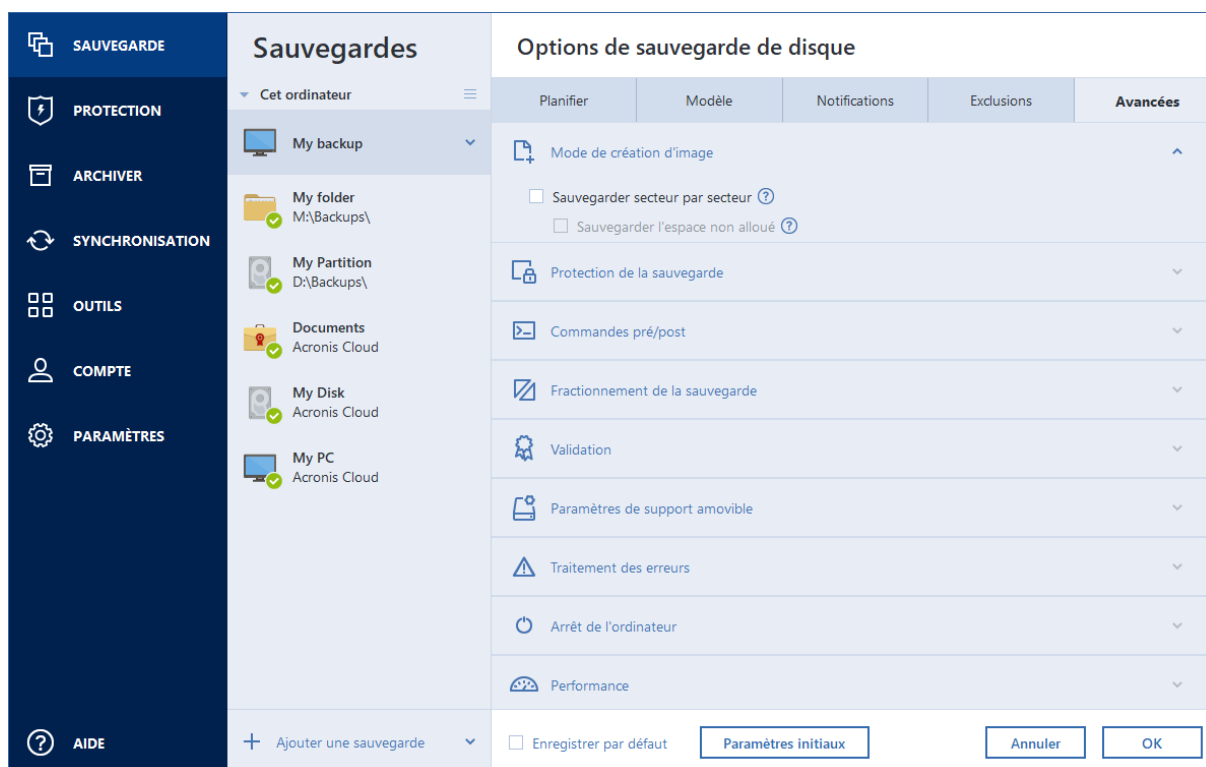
SAUVEGARDE
PROTECTION
ARCHIVER
SYNCHRONISATION
OUTILS
COMPTE
PARAMÈTRES
AIDE

Sauvegardes
Cet ordinateur
My backup
My folder
M:\Backups\
My Partition
D:\Backups\
Documents
Acronis Cloud
My Disk
Acronis Cloud
My PC
Acronis Cloud
Ajouter une sauvegarde

Options de sauvegarde de disque

| Planifier | Modèle | Notifications | Exclusions | Avancées |
|---|---|---|---|---|

Mode de création d'image
Sauvegarder secteur par secteur
Sauvegarder l'espace non alloué
Protection de la sauvegarde
Commandes pré/post
Fractionnement de la sauvegarde
Validation
Paramètres de support amovible
Traitement des erreurs
Arrêt de l'ordinateur
Performance

Enregistrer par défaut
Paramètres initiaux
Annuler
OK